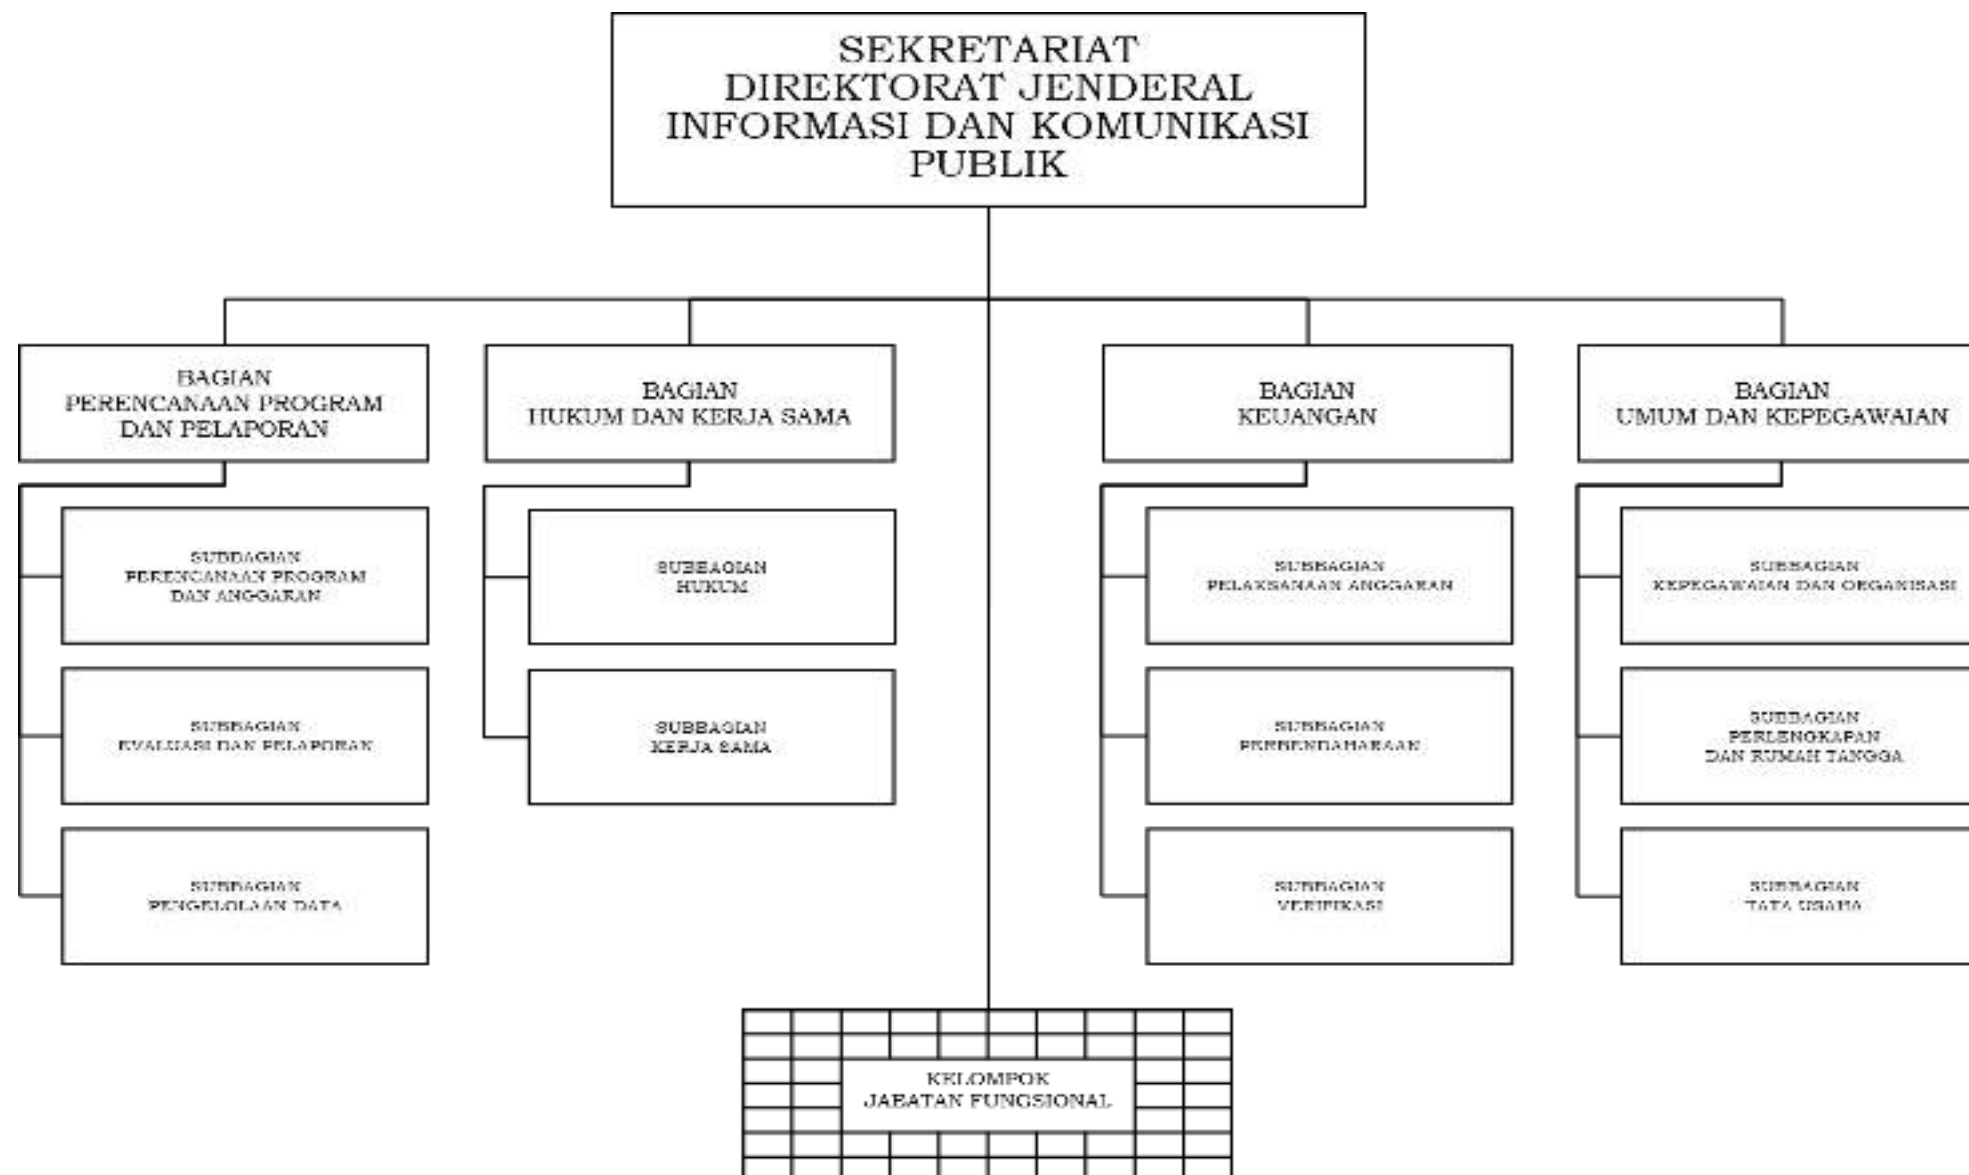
SEKRETARIAT
DIREKTORAT JENDERAL
INFORMASI DAN KOMUNIKASI
PUBLIK

BAGIAN
PERENCANAAN PROGRAM
DAN PELAPORAN

SUBBAGIAN
PERENCANAAN PROGRAM
DAN ANGGARAN

SUBBAGIAN
EVALUASI DAN PELAPORAN

SUBBAGIAN
PENGELOLAAN DATA

BAGIAN
HUKUM DAN KERJA SAMA

SUBBAGIAN
HUKUM

SUBBAGIAN
KERJA SAMA

BAGIAN
KEUANGAN

SUBBAGIAN
PELAKSANAAN ANGGARAN

SUBBAGIAN
PERBENDAHARAAN

SUBBAGIAN
VERIFIKASI

BAGIAN
UMUM DAN KEPEGAWAIAN

SUBBAGIAN
KEPEGAWAIAN DAN ORGANISASI

SUBBAGIAN
PERLENGKAPAN
DAN RUMAH TANGGA

SUBBAGIAN
TATA USAHA

KELOMPOK
JABATAN FUNGSIONAL